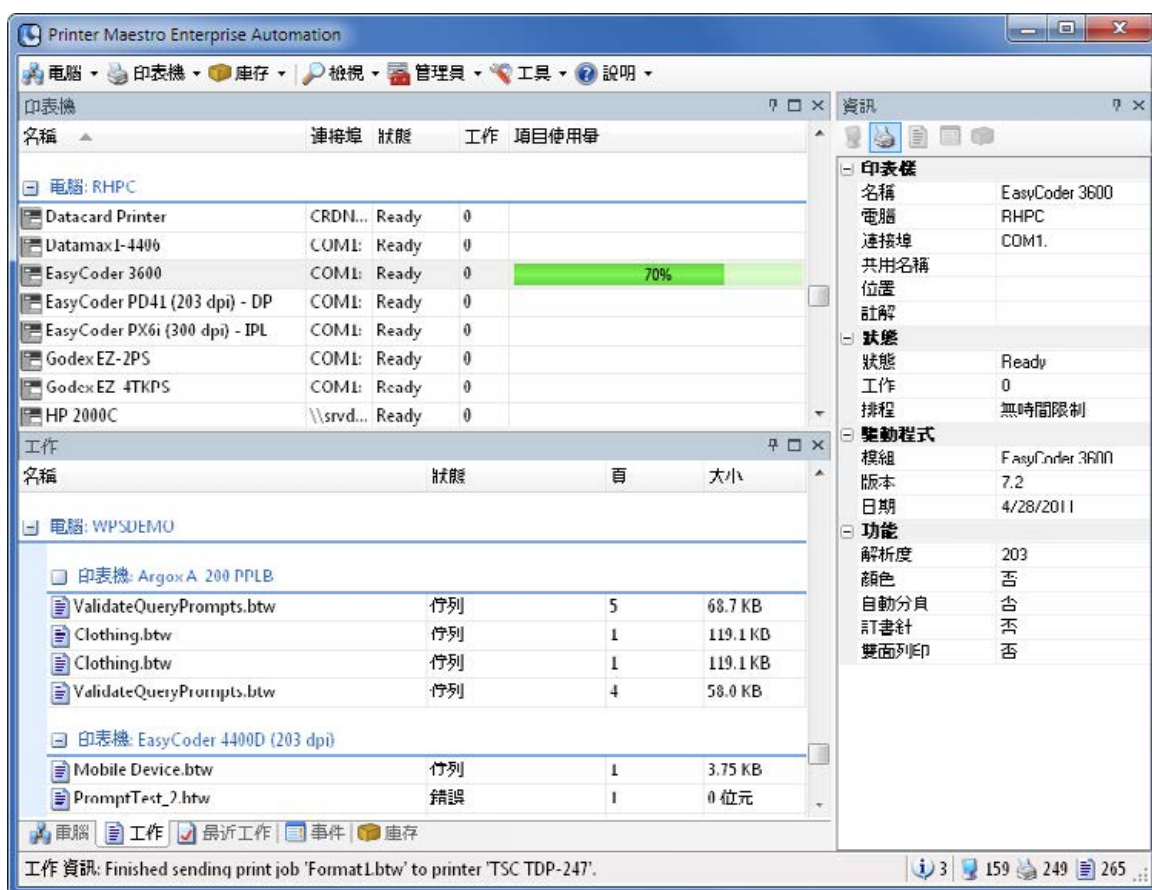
Printer Maestro Enterprise Automation

電腦 ▾ 印表機 ▾ 庫存 ▾ 檢視 ▾ 管理員 ▾ 工具 ▾ 說明 ▾

印表機

| 名稱 | 連接埠 | 狀態 | 工作 | 項目使用量 |
|---|---|---|---|---|
| 電腦: RHPC | | | | |
| Datacard Printer | CRDN... | Ready | 0 | |
| Datamax I-4406 | COM1: | Ready | 0 | |
| EasyCoder 3600 | COM1: | Ready | 0 | 70% |
| EasyCoder PD41 (203 dpi) - DP | COM1: | Ready | 0 | |
| EasyCoder PX6i (300 dpi) - IPL | COM1: | Ready | 0 | |
| Godex EZ-2PS | COM1: | Ready | 0 | |
| Godex EZ 4TKPS | COM1: | Ready | 0 | |
| HP 2000C | \\srvd... | Ready | 0 | |

工作

| 名稱 | 狀態 | 頁 | 大小 |
|---|---|---|---|
| 電腦: WPSDEMO | | | |
| 印表機: Argox A 200 PPLB | | | |
| ValidateQueryPrompts.btw | 佇列 | 5 | 68.7 KB |
| Clothing.btw | 佇列 | 1 | 119.1 KB |
| Clothing.btw | 佇列 | 1 | 119.1 KB |
| ValidateQueryPrompts.btw | 佇列 | 4 | 58.0 KB |
| 印表機: EasyCoder 4400D (203 dpi) | | | |
| Mobile Device.btw | 佇列 | 1 | 3.75 KB |
| PromptTest_2.btw | 錯誤 | 1 | 0 位元 |

電腦 | 工作 | 最近工作 | 事件 | 庫存

資訊

| 印表機 | |
|---|---|
| 名稱 | EasyCoder 3600 |
| 電腦 | RHPC |
| 連接埠 | COM1. |
| 共用名稱 | |
| 位置 | |
| 註解 | |
| 狀態 | |
| 狀態 | Ready |
| 工作 | 0 |
| 排程 | 無時間限制 |
| 驅動程式 | |
| 模組 | EasyCoder 3600 |
| 版本 | 7.2 |
| 日期 | 4/28/2011 |
| 功能 | |
| 解析度 | 203 |
| 顏色 | 否 |
| 自動分頁 | 否 |
| 訂書針 | 否 |
| 雙面列印 | 否 |

工作 資訊: Finished sending print job 'Format1.btw' to printer 'TSC TDP-247'.

3 159 249 265